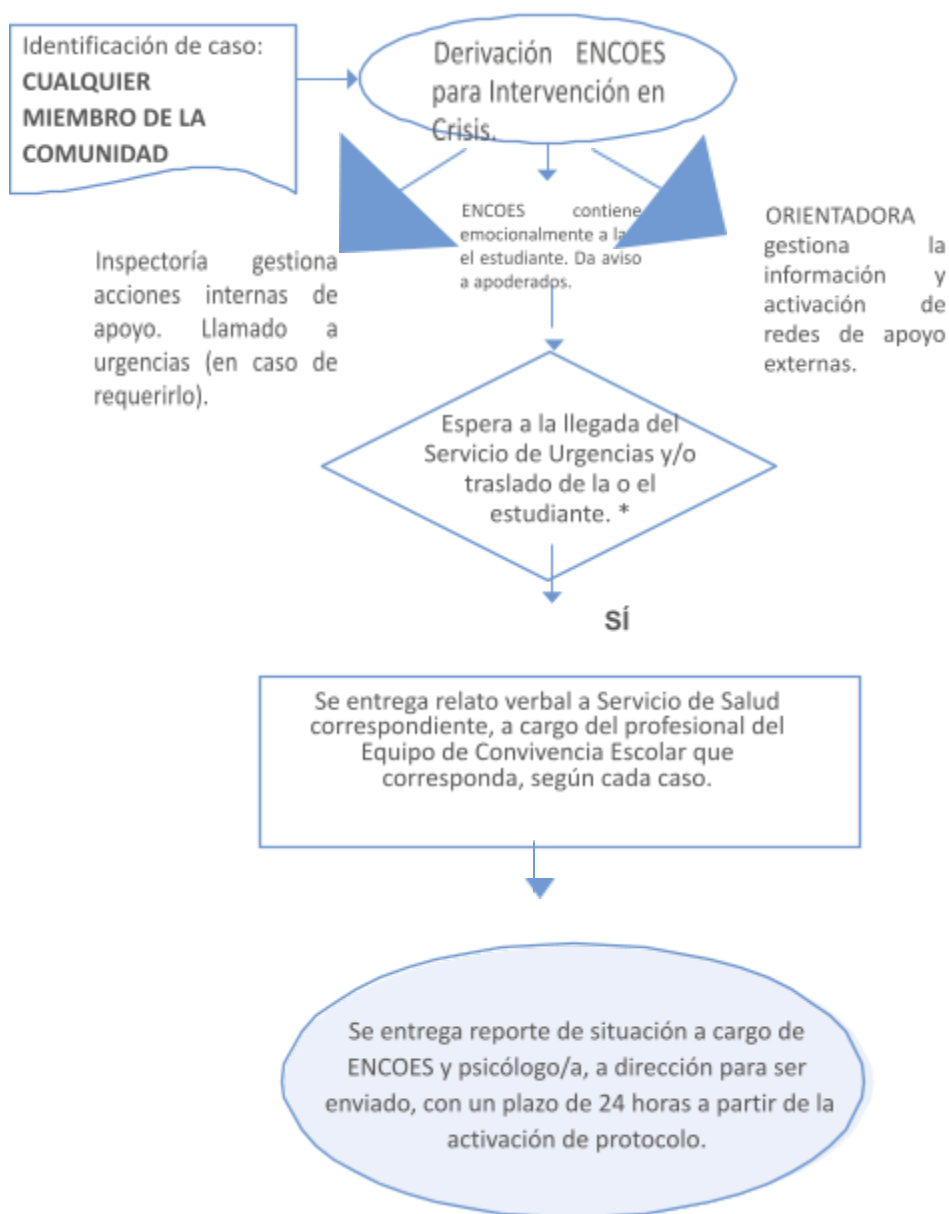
Identificación de caso: **CUALQUIER MIEMBRO DE LA COMUNIDAD**

Derivación ENCOES para Intervención en Crisis.

ENCOES contiene emocionalmente a la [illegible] el estudiante. Da aviso a apoderados.

Inspectoría gestiona acciones internas de apoyo. Llamado a urgencias (en caso de requerirlo).

ORIENTADORA gestiona la información y activación de redes de apoyo externas.

Espera a la llegada del Servicio de Urgencias y/o traslado de la o el estudiante. *

SÍ

Se entrega relato verbal a Servicio de Salud correspondiente, a cargo del profesional del Equipo de Convivencia Escolar que corresponda, según cada caso.

Se entrega reporte de situación a cargo de ENCOES y psicólogo/a, a dirección para ser enviado, con un plazo de 24 horas a partir de la activación de protocolo.